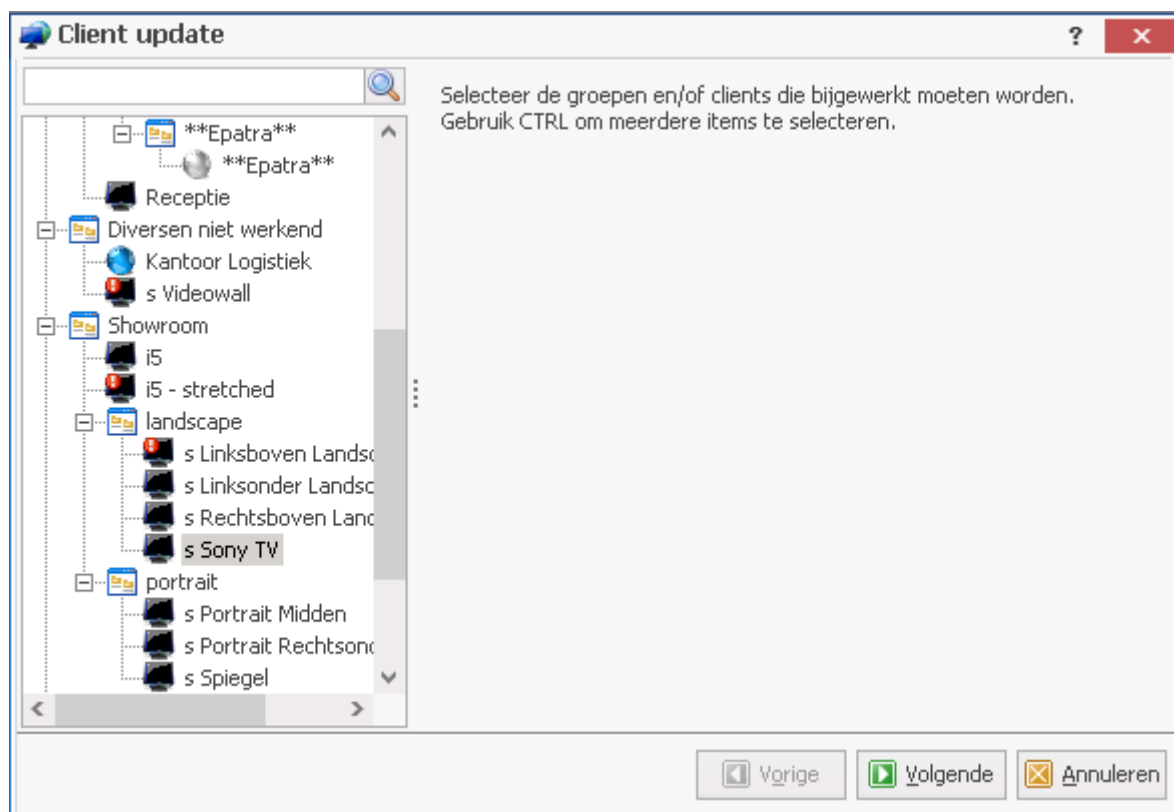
Client update

?

**Epatra**
**Epatra**
Receptie
Diversen niet werkend
Kantoor Logistiek
s Videowall
Showroom
i5
i5 - stretched
landscape
s Linksboven Landsc
s Linksonder Landsc
s Rechtsboven Land
s Sony TV
portrait
s Portrait Midden
s Portrait Rechtsond
s Spiegel

Selecteer de groepen en/of clients die bijgewerkt moeten worden.
Gebruik CTRL om meerdere items te selecteren.

Vorige
Volgende
Annuleren